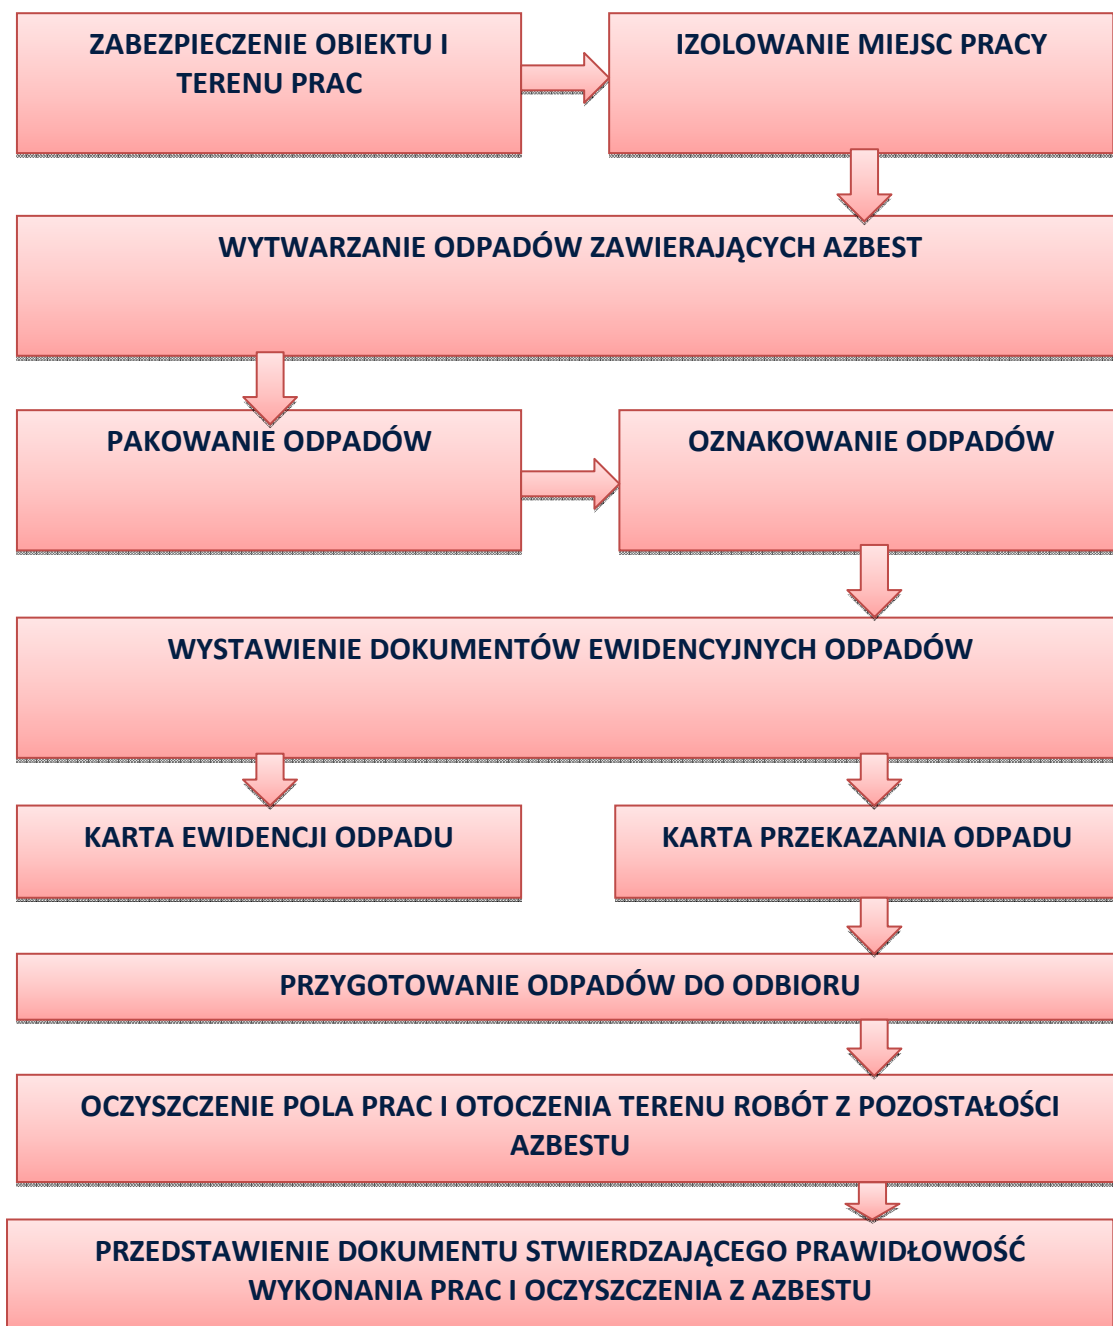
ZABEZPIECZENIE OBIEKTU I TERENU PRAC

IZOLOWANIE MIEJSC PRACY

WYTWARZANIE ODPADÓW ZAWIERAJĄCYCH AZBEST

PAKOWANIE ODPADÓW

OZNAKOWANIE ODPADÓW

WYSTAWIENIE DOKUMENTÓW EWIDENCYJNYCH ODPADÓW

KARTA EWIDENCJI ODPADU

KARTA PRZEKAZANIA ODPADU

PRZYGOTOWANIE ODPADÓW DO ODBIORU

OCZYSZCZENIE POLA PRAC I OTOCZENIA TERENU ROBÓT Z POZOSTAŁOŚCI AZBESTU

PRZEDSTAWIENIE DOKUMENTU STWIERDZAJĄCEGO PRAWIDŁOWOŚĆ WYKONANIA PRAC I OCZYSZCZENIA Z AZBESTU